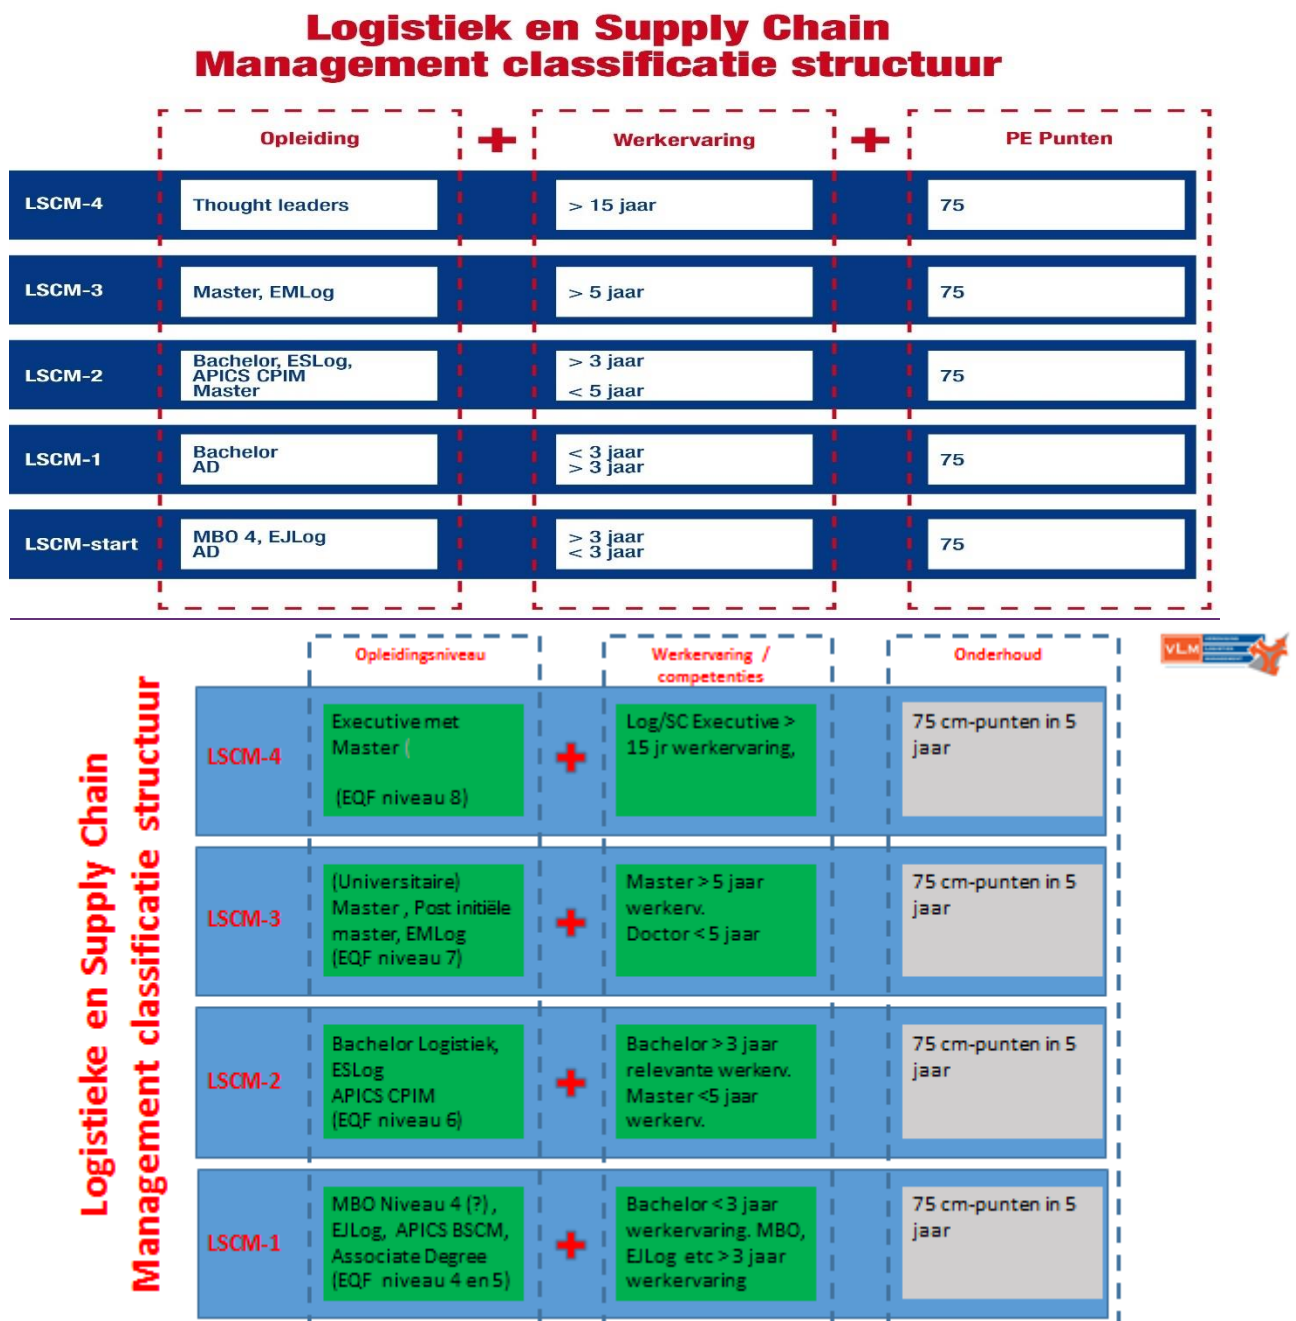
Logistiek en Supply Chain Management classificatie structuur

| | Opleiding | | Werkervaring | | PE Punten |
|---|---|---|---|---|---|
| LSCM-4 | Thought leaders | + | > 15 jaar | + | 75 |
| LSCM-3 | Master, EMLog | | > 5 jaar | | 75 |
| LSCM-2 | Bachelor, ESLog, APICS CPIM Master | | > 3 jaar < 5 jaar | | 75 |
| LSCM-1 | Bachelor AD | | < 3 jaar > 3 jaar | | 75 |
| LSCM-start | MBO 4, EJLog AD | | > 3 jaar < 3 jaar | | 75 |

VLM

Logistieke en Supply Chain Management classificatie structuur

| | Opleidingsniveau | | Werkervaring / competenties | Onderhoud |
|---|---|---|---|---|
| LSCM-4 | Executive met Master ( (EQF niveau 8) | + | Log/SC Executive > 15 jr werkervaring, | 75 cm-punten in 5 jaar |
| LSCM-3 | (Universitaire) Master , Post initiële master, EMLog (EQF niveau 7) | + | Master > 5 jaar werkerv. Doctor < 5 jaar | 75 cm-punten in 5 jaar |
| LSCM-2 | Bachelor Logistiek, ESLog APICS CPIM (EQF niveau 6) | + | Bachelor > 3 jaar relevante werkerv. Master <5 jaar werkerv. | 75 cm-punten in 5 jaar |
| LSCM-1 | MBO Niveau 4 (?) , EJLog, APICS BSCM, Associate Degree (EQF niveau 4 en 5) | + | Bachelor < 3 jaar werkervaring. MBO, EJLog etc > 3 jaar werkervaring | 75 cm-punten in 5 jaar |